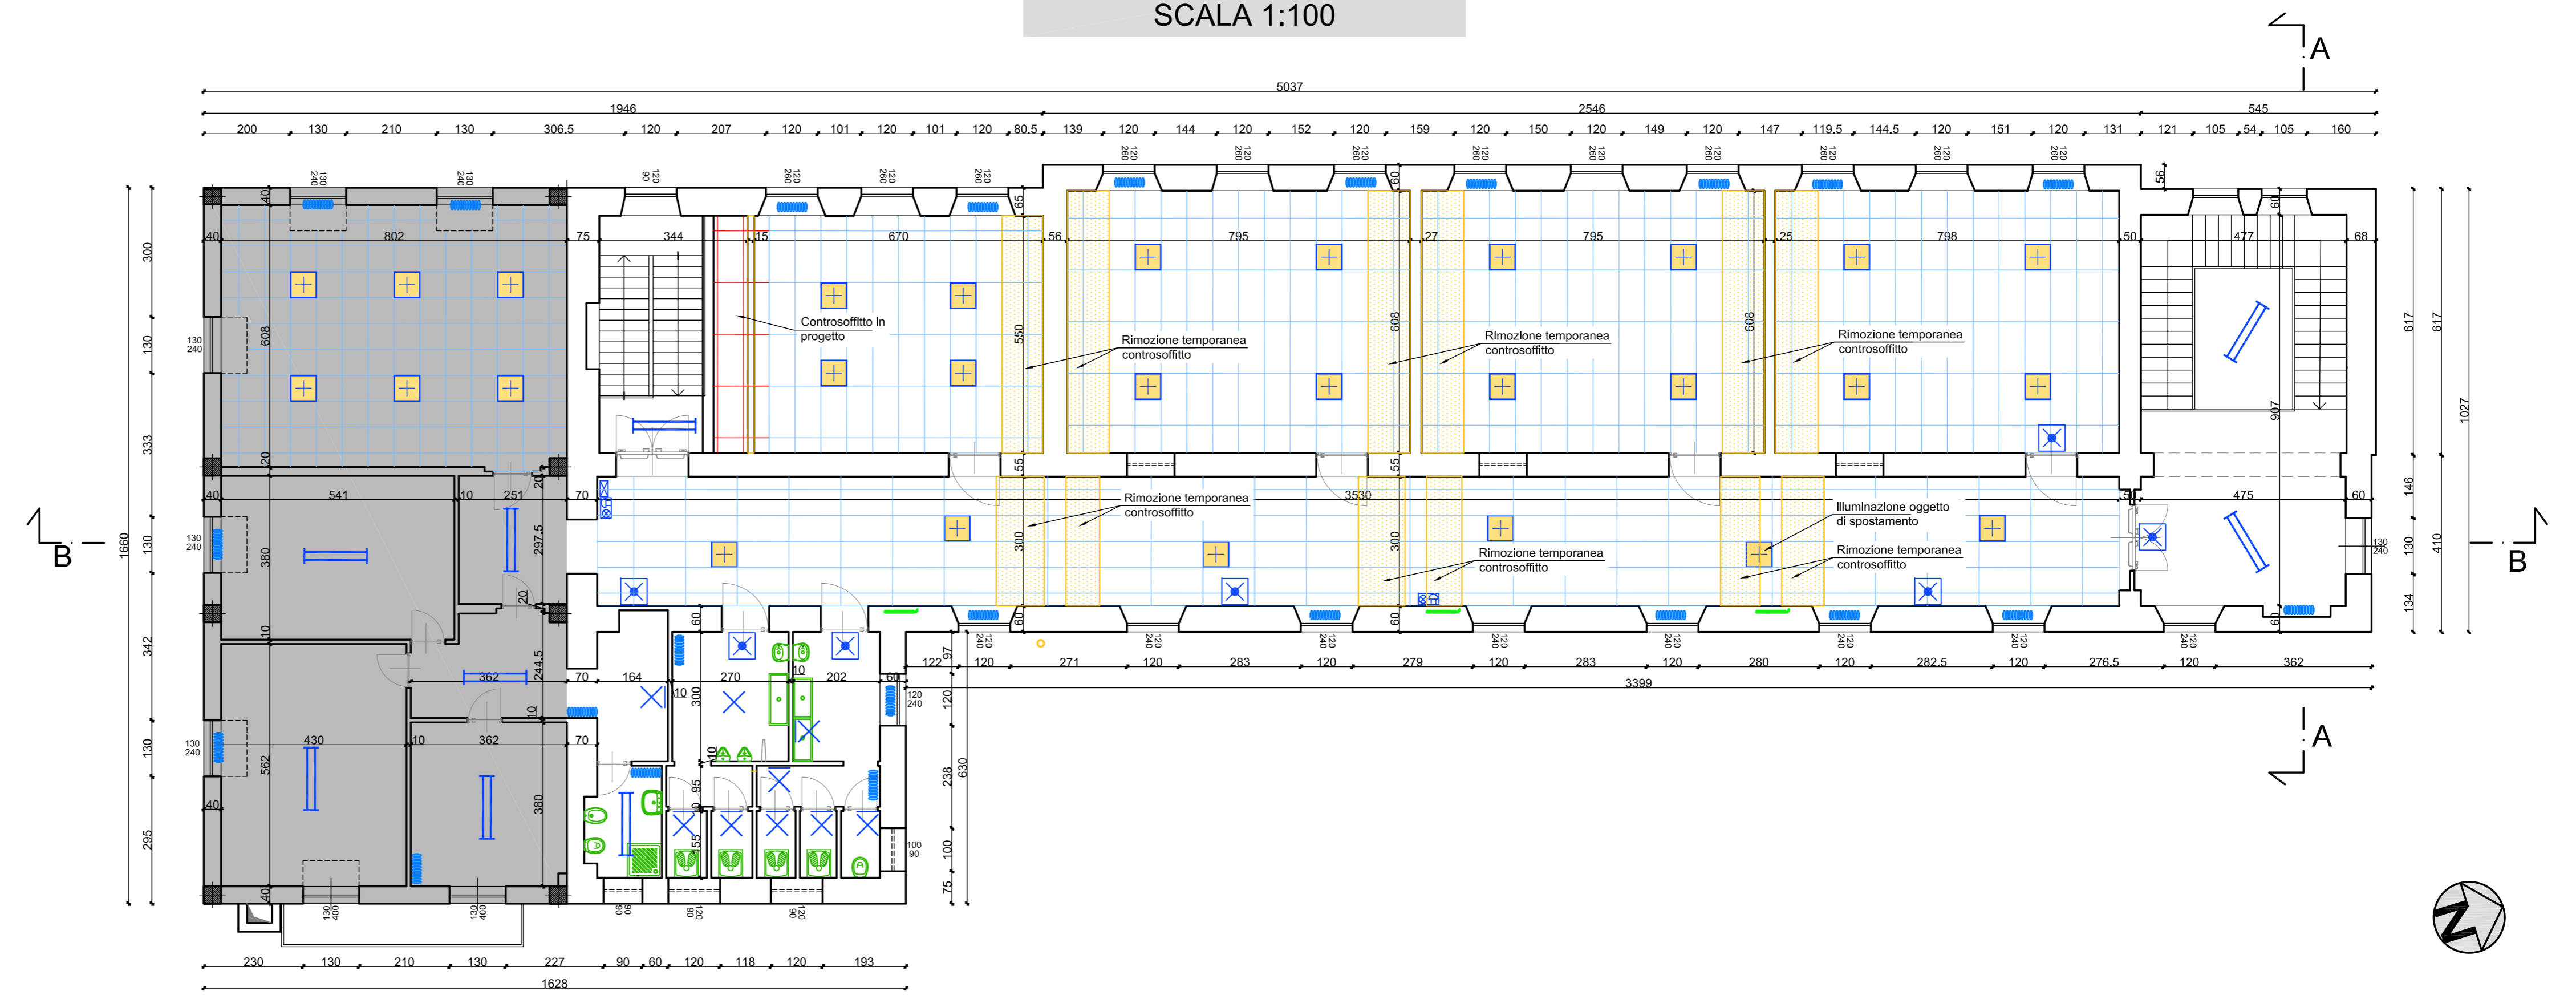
SCALA 1:100

A

5037

1946

2546

545

200 130 210 130 306,5 120 207 120 101 120 101 120 80,5 139 120 144 120 152 120 159 120 150 120 149 120 147 119,5 144,5 120 151 120 131 121 105 54 105 160

40 802 75 344 15 670 56 795 27 795 25 798 50 477 68

Controsoffitto in progetto

Rimozione temporanea controsoffitto

Rimozione temporanea controsoffitto

Rimozione temporanea controsoffitto

608 550 608 608 907

300 130 333 130 342 130 295

1660

B

B

40 541 10 251 70 3530 475 60

Rimozione temporanea controsoffitto

Illuminazione oggetto di spostamento

Rimozione temporanea controsoffitto

Rimozione temporanea controsoffitto

380 297,5 300 300

617 617 1027 146 410 130 134

362 70 164 270 202 60

430 362 70

562 380 244,5

122 120 271 120 283 120 279 120 283 120 280 120 282,5 120 276,5 120 362

3399

A

120 238 630 100 75

230 130 210 130 227 90 60 120 118 120 193

1628